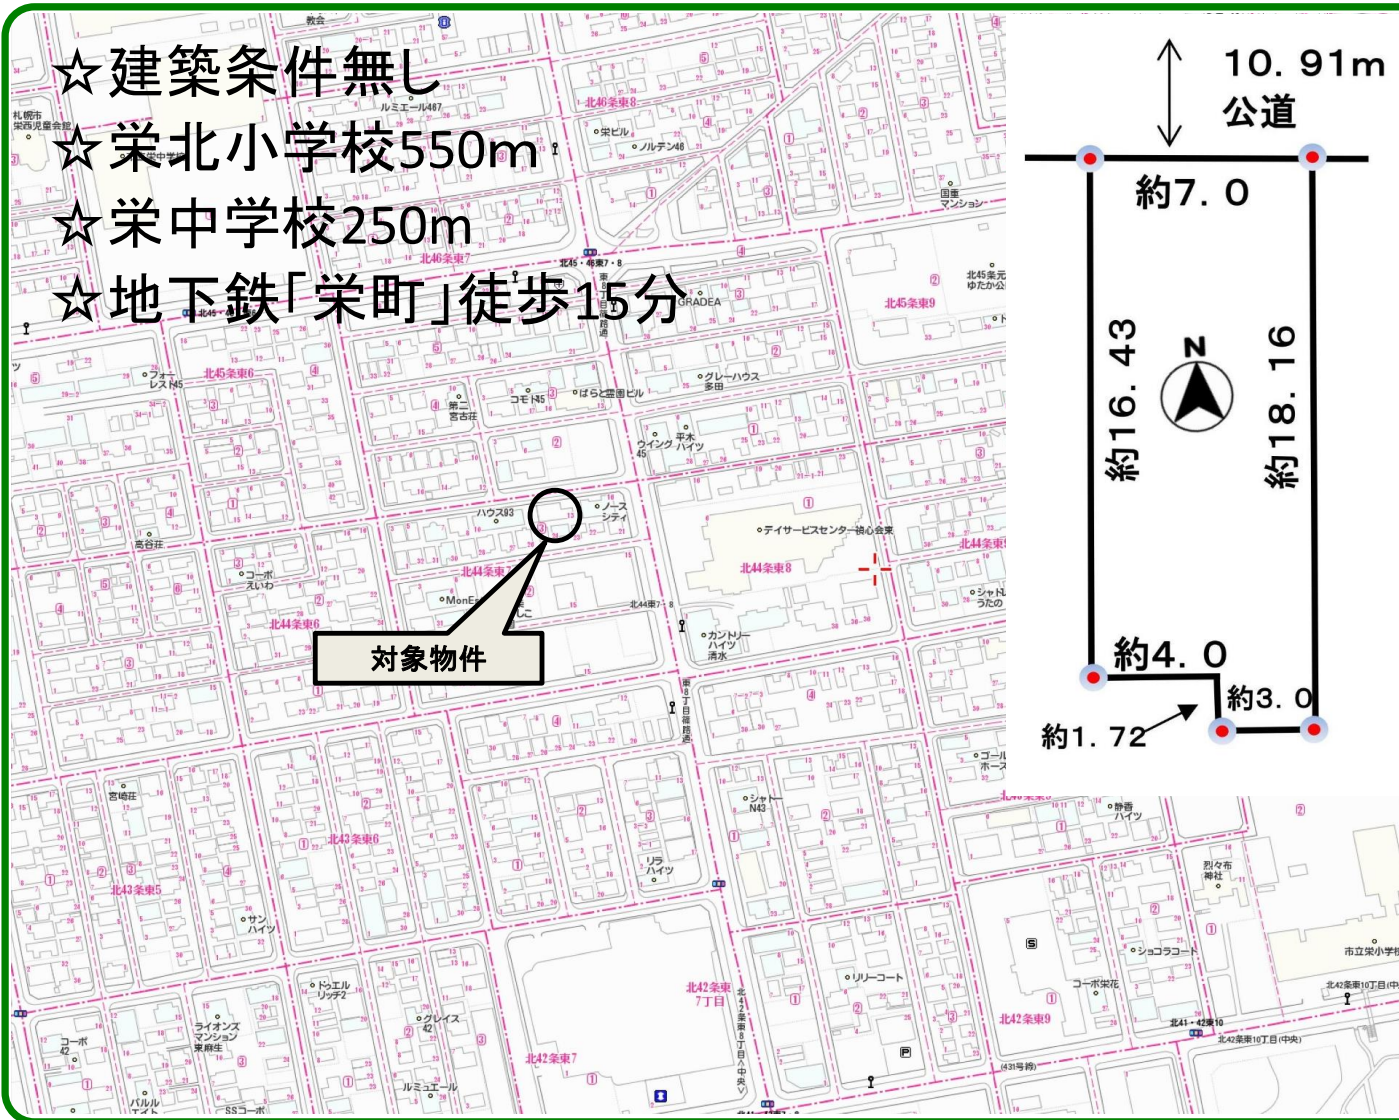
☆建築条件無し
☆栄北小学校550m
☆栄中学校250m
☆地下鉄「栄町」徒歩15分

10. 91m
公道
約7. 0
約16. 43
約18. 16
約4. 0
約3. 0
約1. 72

対象物件

北46条東8
栄ビル
ノルテン46
北46条東7
北45・46東7・8
GRADEA
北45条東9
北45条東6
フォーレス45
コモド45
ばらと霊園ビル
グレーハウス多田
第二吉吉荘
平木ハイツ
ウイング45
ハウス93
ノースシティ
デイサービスセンター
北44条東8
北44条東7
北44条東6
コーポえいわ
高谷荘
カントリーハイツ清水
北44東7・8
北43条東6
北43条東5
シャトーN43
リラハイツ
サンハイツ
ドゥエルリッチ2
グレイス42
ライオンズマンション東苗穂
コーポ42
ルミエール
北42条東7丁目
北42条東7
北42条東9
リリーコート
ショコラコート
コーポ栄花
烈々布神社
静香ハイツ
市立栄小学校
北41・42東10
北42条東10丁目(中央)
ルミエール467
国重マンション
北45条元ゆたか公
教会
札幌市栄西児童会館
宮嶋荘
SSコーポ
シャトルうたの
ゴールホース
(431号線)